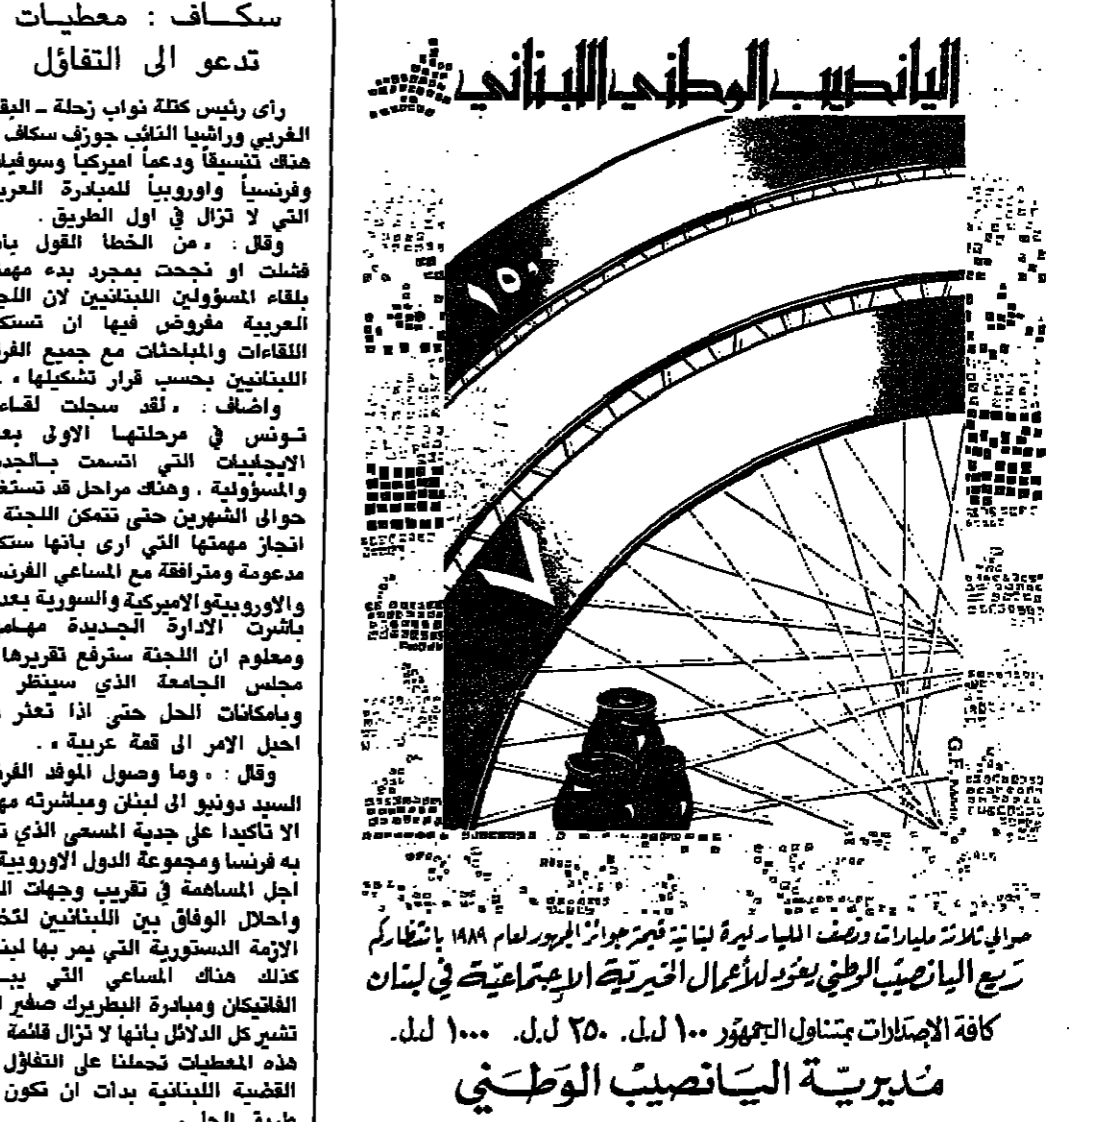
سكـــاف : معطيـات
تدعو الى التفاؤل

رأى رئيس كتلة نواب زحلة ـ البق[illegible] الغربي وراشيا النائب جوزف سكاف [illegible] هناك تنسيقاً ودعماً اميركياً وسوفيا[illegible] وفرنسياً واوروبياً للمبادرة العرب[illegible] التي لا تزال في اول الطريق .

وقال : « من الخطأ القول بان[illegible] فشلت او نجحت بمجرد بدء مهم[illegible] بلقاء المسؤولين اللبنانيين لان اللج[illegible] العربية مفروض فيها ان تستك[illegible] اللقاءات والمباحثات مع جميع الفر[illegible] اللبنانيين بحسب قرار تشكيلها » .

واضاف : « لقد سجلت لقاء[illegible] تـونس في مرحلتهـا الاولى بعـ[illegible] الايجابيات التي اتسمت بـالجد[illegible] والمسؤولية . وهناك مراحل قد تستغ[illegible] حوالى الشهرين حتى تتمكن اللجنة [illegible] انجاز مهمتها التي ارى بانها ستك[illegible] مدعومة ومترافقة مع المساعي الفرنس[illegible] والاوروبية والاميركية والسورية بعد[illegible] باشرت الادارة الجـديدة مهـام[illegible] ومعلوم ان اللجنة سترفع تقريرها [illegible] مجلس الجامعة الذي سينظر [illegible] وبامكانات الحل حتى اذا تعثر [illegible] احيل الامر الى قمة عربية » .

وقال : « وما وصول الموفد الفر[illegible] السيد دونيو الى لبنان ومباشرته مه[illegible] الا تأكيدا على جدية المسعى الذي ت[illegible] به فرنسا ومجموعة الدول الاوروبية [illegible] اجل المساهمة في تقريب وجهات ال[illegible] واحلال الوفاق بين اللبنانيين لتخ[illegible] الازمة الدستورية التي يمر بها لبن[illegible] كذلك هناك المساعي التي يبـ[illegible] الفاتيكان ومبادرة البطريرك صفير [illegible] تشير كل الدلائل بانها لا تزال قائمة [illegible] هذه المعطيات تحملنا على التفاؤل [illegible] القضية اللبنانية بدأت ان تكون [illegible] طريق الحل » .

اليانصيب الوطني اللبناني

١٥٠

٧

G.F.

حوالي ثلاثة مليارات ونصف المليار ليرة لبنانية قيمة جوائز الجمهور لعام ١٩٨٩ بانتظاركم
ريع اليانصيب الوطني يعود للأعمال الخيرية الاجتماعية في لبنان
كافة الإصدارات بمتناول الجمهور ١٠٠ ل.ل. ٢٥٠ ل.ل. ١٠٠٠ ل.ل.
مديرية اليانصيب الوطني